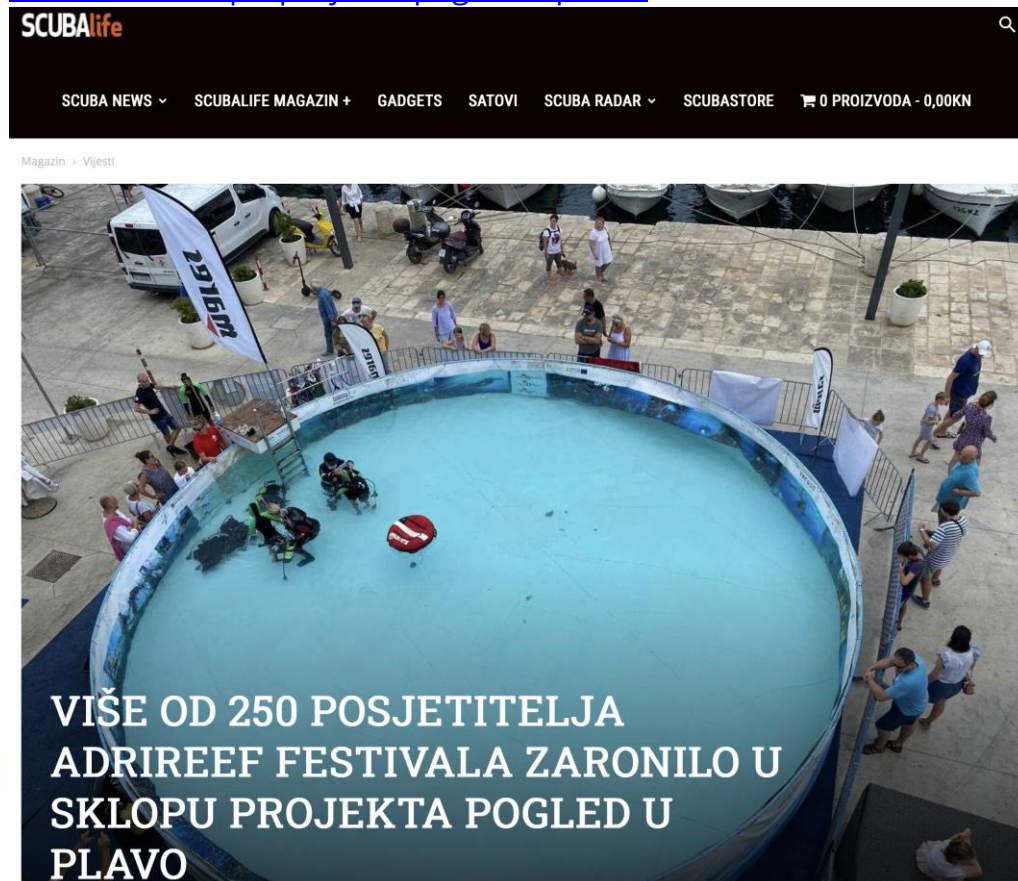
SCUBAlife

SCUBA NEWS SCUBALIFE MAGAZIN + GADGETS SATOVI SCUBA RADAR SCUBASTORE 0 PROIZVODA - 0,00KN

Magazin › Vijesti

VIŠE OD 250 POSJETITELJA ADRIREEF FESTIVALA ZARONILO U SKLOPU PROJEKTA POGLED U PLAVO